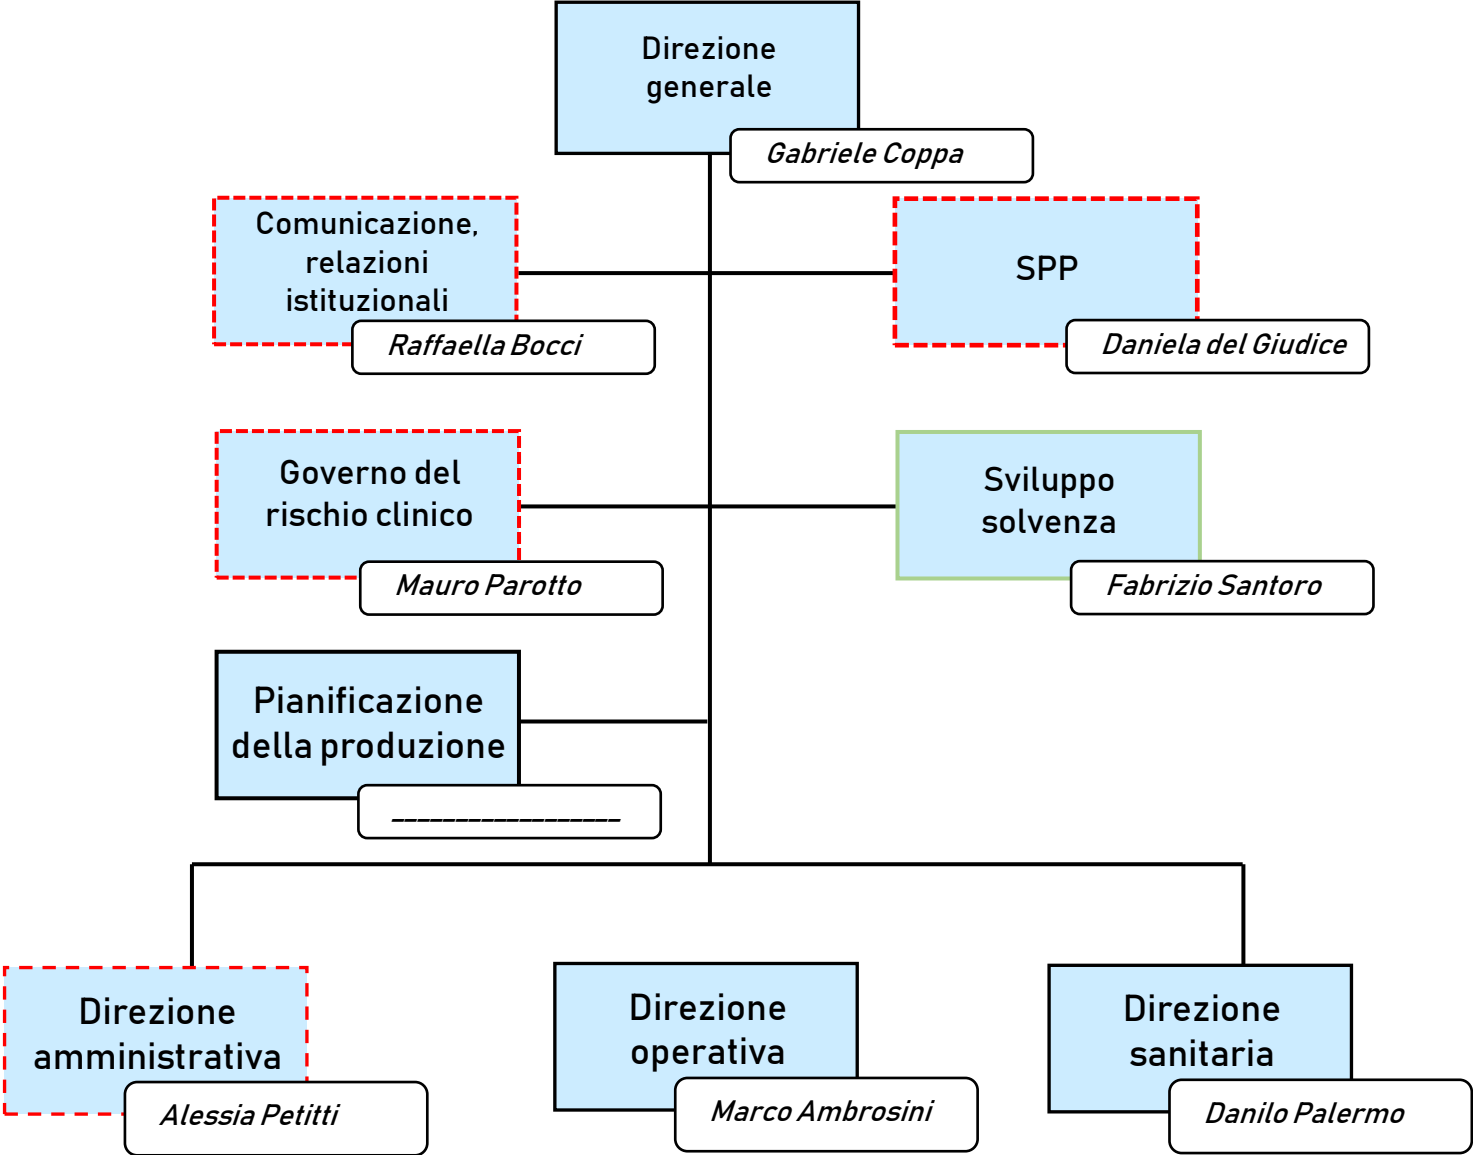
Direzione generale

Gabriele Coppa

Comunicazione, relazioni istituzionali

Raffaella Bocci

SPP

Daniela del Giudice

Governo del rischio clinico

Mauro Parotto

Sviluppo solvenza

Fabrizio Santoro

Pianificazione della produzione

________________

Direzione amministrativa

Alessia Petitti

Direzione operativa

Marco Ambrosini

Direzione sanitaria

Danilo Palermo